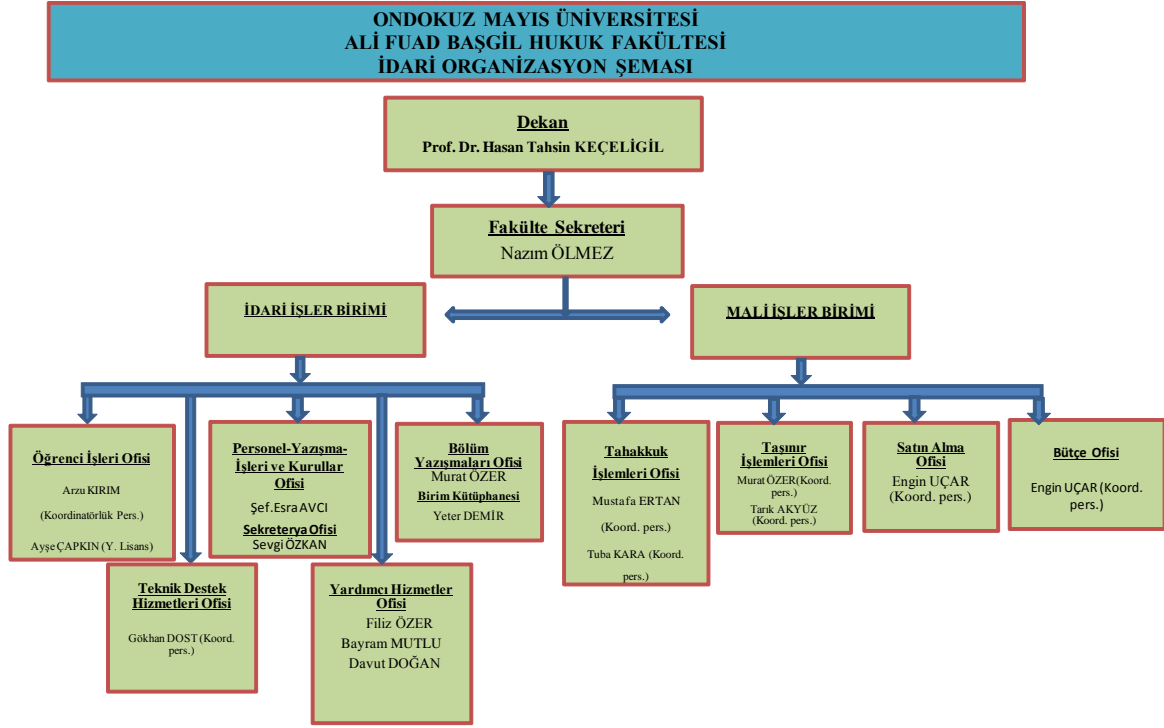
ONDOKUZ MAYIS ÜNİVERSİTESİ
ALİ FUAD BAŞGİL HUKUK FAKÜLTESİ
İDARİ ORGANİZASYON ŞEMASI

Dekan
Prof. Dr. Hasan Tahsin KEÇELİGİL

Fakülte Sekreteri
Nazım ÖLMEZ

İDARİ İŞLER BİRİMİ

MALİ İŞLER BİRİMİ

Öğrenci İşleri Ofisi
Arzu KIRIM
(Koordinatörlük Pers.)
Ayşe ÇAPKIN (Y. Lisans)

Personel-Yazışma-İşleri ve Kurullar Ofisi
Şef.Esra AVCI
Sekreterya Ofisi
Sevgi ÖZKAN

Bölüm Yazışmaları Ofisi
Murat ÖZER
Birim Kütüphanesi
Yeter DEMİR

Teknik Destek Hizmetleri Ofisi
Gökhan DOST (Koord. pers.)

Yardımcı Hizmetler Ofisi
Filiz ÖZER
Bayram MUTLU
Davut DOĞAN

Tahakkuk İşlemleri Ofisi
Mustafa ERTAN
(Koord. pers.)
Tuba KARA (Koord. pers.)

Taşınır İşlemleri Ofisi
Murat ÖZER(Koord. pers.)
Tarık AKYÜZ (Koord. pers.)

Satın Alma Ofisi
Engin UÇAR (Koord. pers.)

Bütçe Ofisi
Engin UÇAR (Koord. pers.)